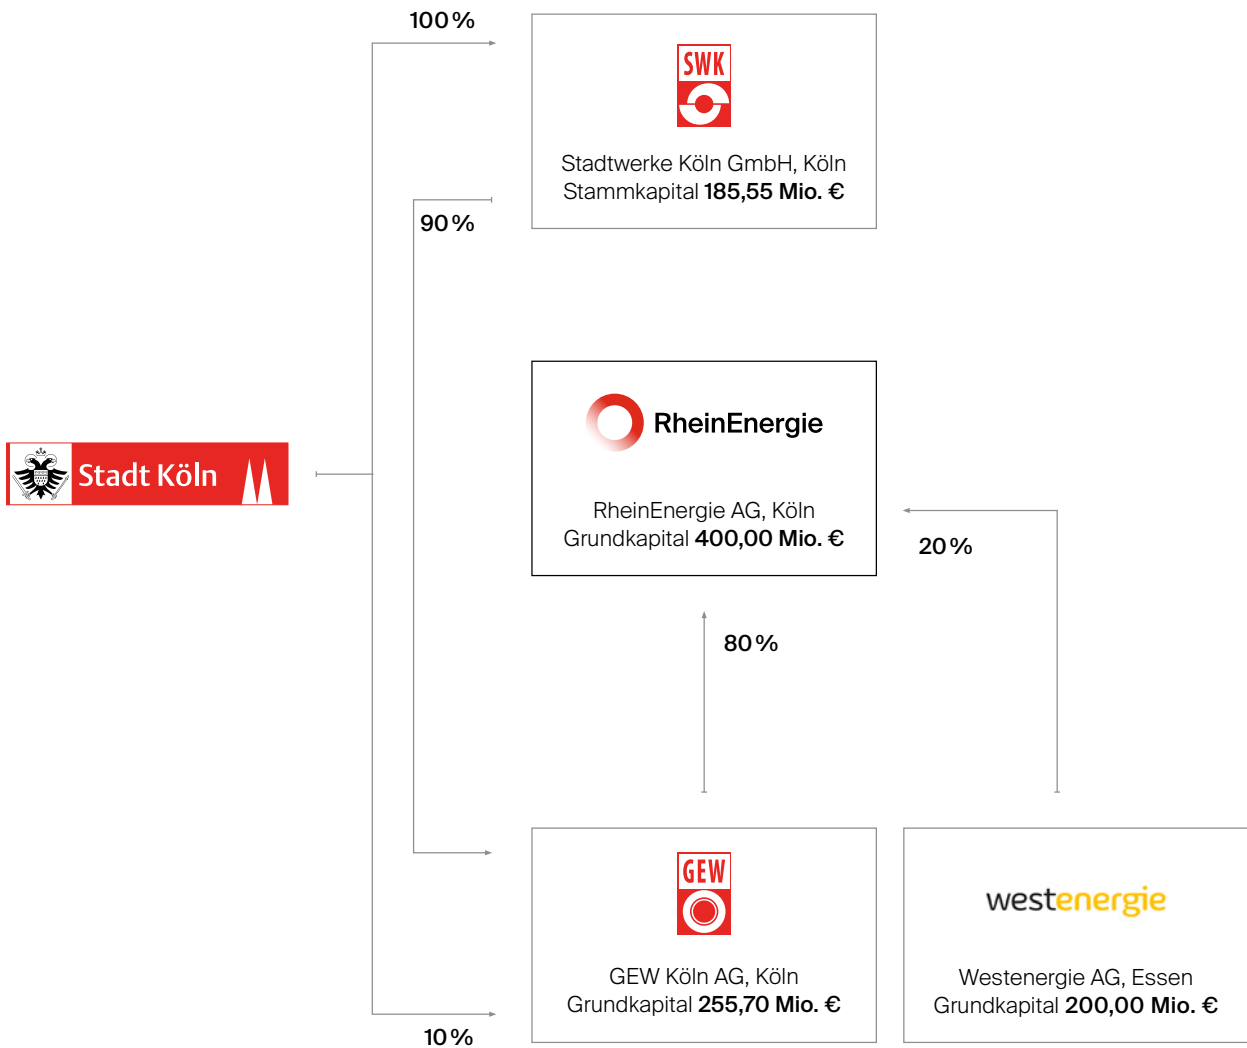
100 %

SWK

Stadtwerke Köln GmbH, Köln
Stammkapital **185,55 Mio. €**

90 %

Stadt Köln

RheinEnergie

RheinEnergie AG, Köln
Grundkapital **400,00 Mio. €**

20 %

80 %

GEW

GEW Köln AG, Köln
Grundkapital **255,70 Mio. €**

westenergie

Westenergie AG, Essen
Grundkapital **200,00 Mio. €**

10 %